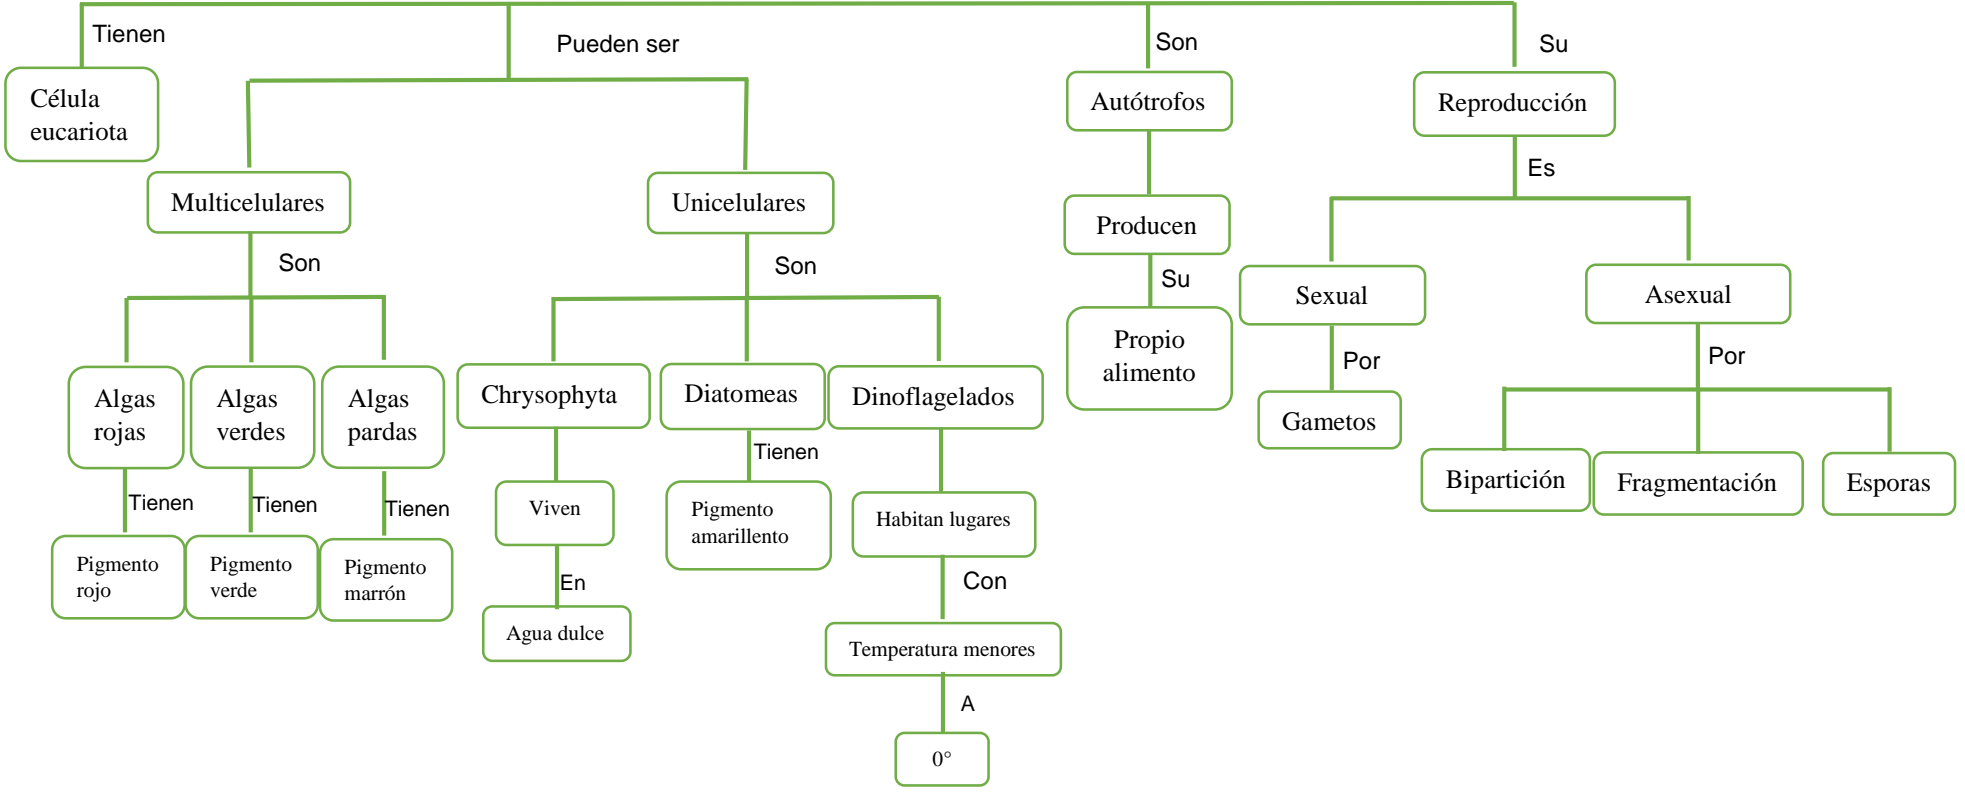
Tienen

Célula eucariota

Pueden ser

Multicelulares

Son

Algas rojas

Tienen

Pigmento rojo

Algas verdes

Tienen

Pigmento verde

Algas pardas

Tienen

Pigmento marrón

Unicelulares

Son

Chrysophyta

Viven

En

Agua dulce

Diatomeas

Tienen

Pigmento amarillento

Dinoflagelados

Habitan lugares

Con

Temperatura menores

A

0°

Son

Autótrofos

Producen

Su

Propio alimento

Su

Reproducción

Es

Sexual

Por

Gametos

Asexual

Por

Bipartición

Fragmentación

Esporas